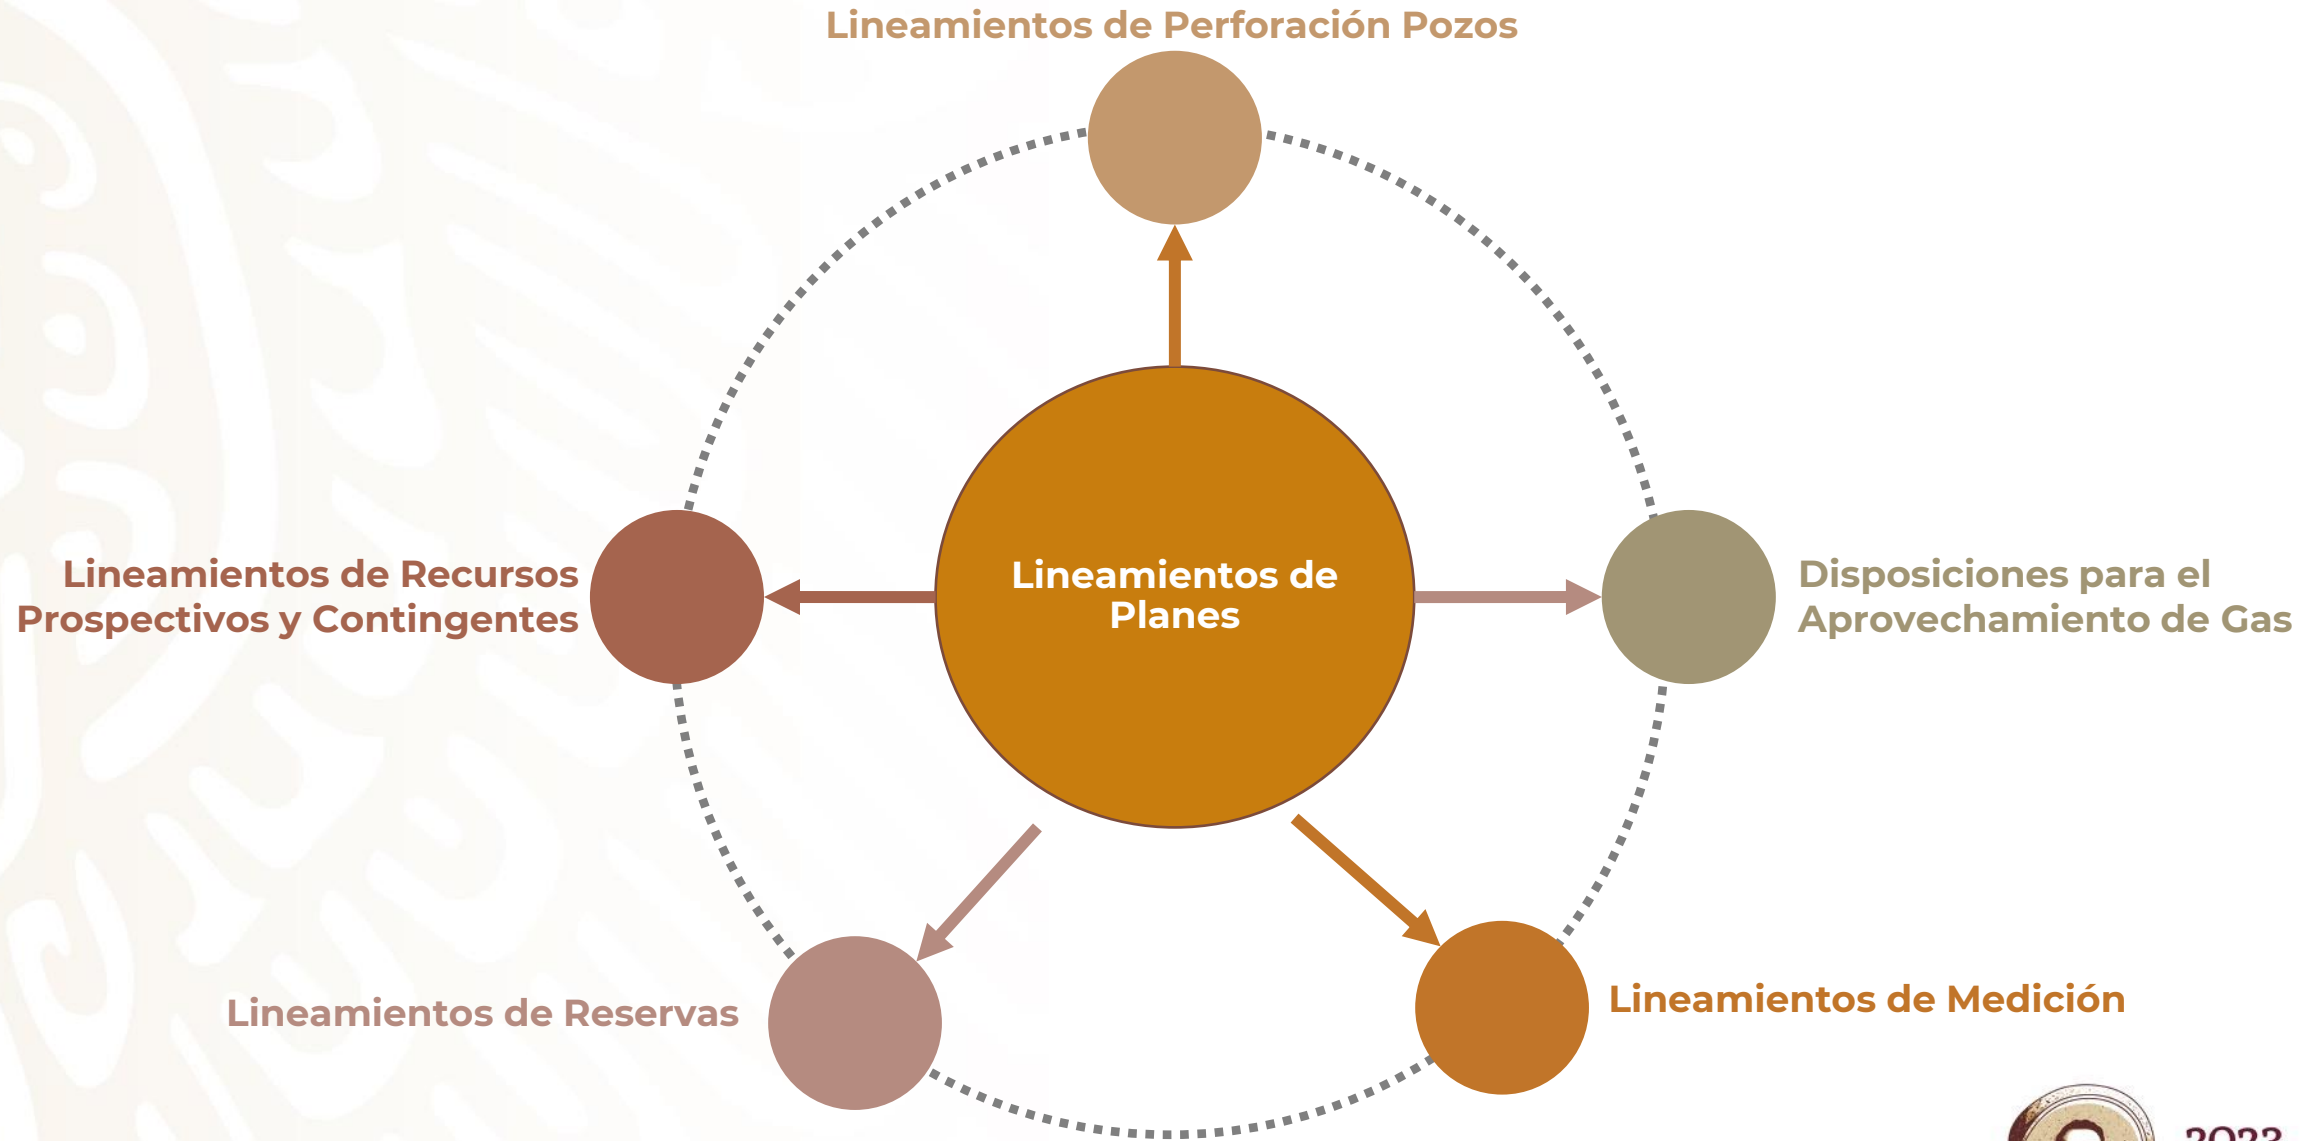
Lineamientos de Perforación Pozos

Lineamientos de Recursos Prospectivos y Contingentes

Lineamientos de Planes

Disposiciones para el Aprovechamiento de Gas

Lineamientos de Reservas

Lineamientos de Medición

2023